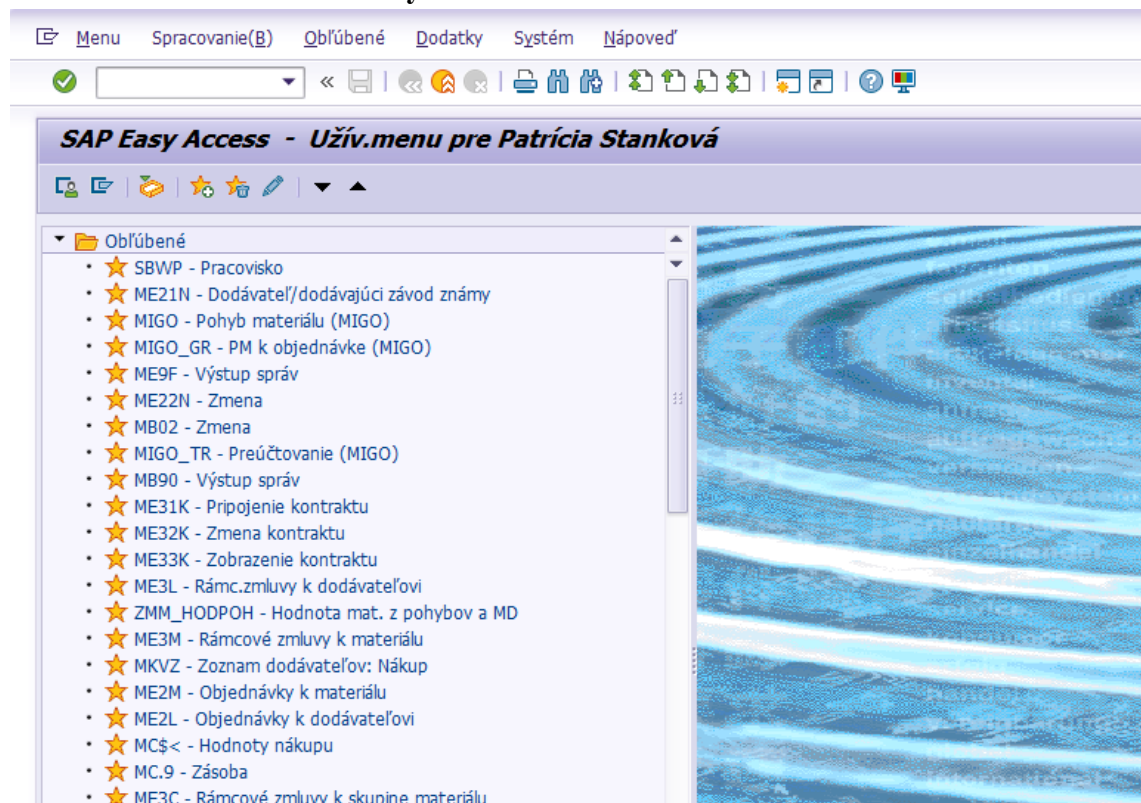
Menu Spracovanie(B) Obľúbené Dodatky Systém Nápoveď

«

SAP Easy Access - Užív.menu pre Patrícia Stanková

Obľúbené
SBWP - Pracovisko
ME21N - Dodávateľ/dodávajúci závod známy
MIGO - Pohyb materiálu (MIGO)
MIGO_GR - PM k objednávke (MIGO)
ME9F - Výstup správ
ME22N - Zmena
MB02 - Zmena
MIGO_TR - Preúčtovanie (MIGO)
MB90 - Výstup správ
ME31K - Pripojenie kontraktu
ME32K - Zmena kontraktu
ME33K - Zobrazenie kontraktu
ME3L - Rámc.zmluvy k dodávateľovi
ZMM_HODPOH - Hodnota mat. z pohybov a MD
ME3M - Rámcové zmluvy k materiálu
MKVZ - Zoznam dodávateľov: Nákup
ME2M - Objednávky k materiálu
ME2L - Objednávky k dodávateľovi
MC$< - Hodnoty nákupu
MC.9 - Zásoba
ME3C - Rámcové zmluvy k skupine materiálu